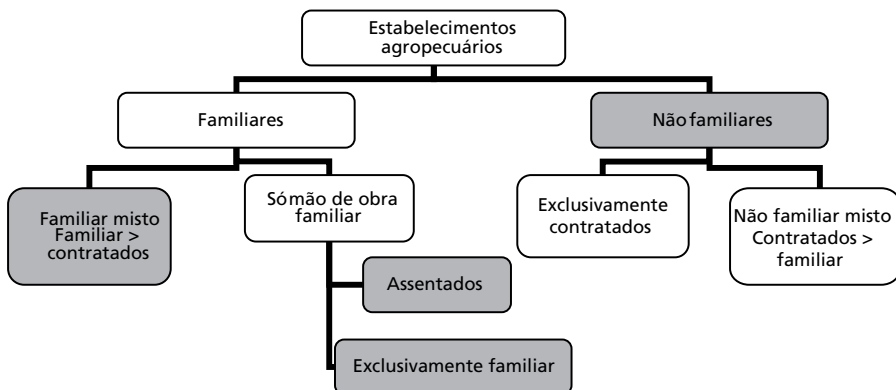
Estabelecimentos agropecuários

Familiares

Não familiares

Familiar misto
Familiar >
contratados

Só mão de obra familiar

Assentados

Exclusivamente familiar

Exclusivamente contratados

Não familiar misto
Contratados >
familiar